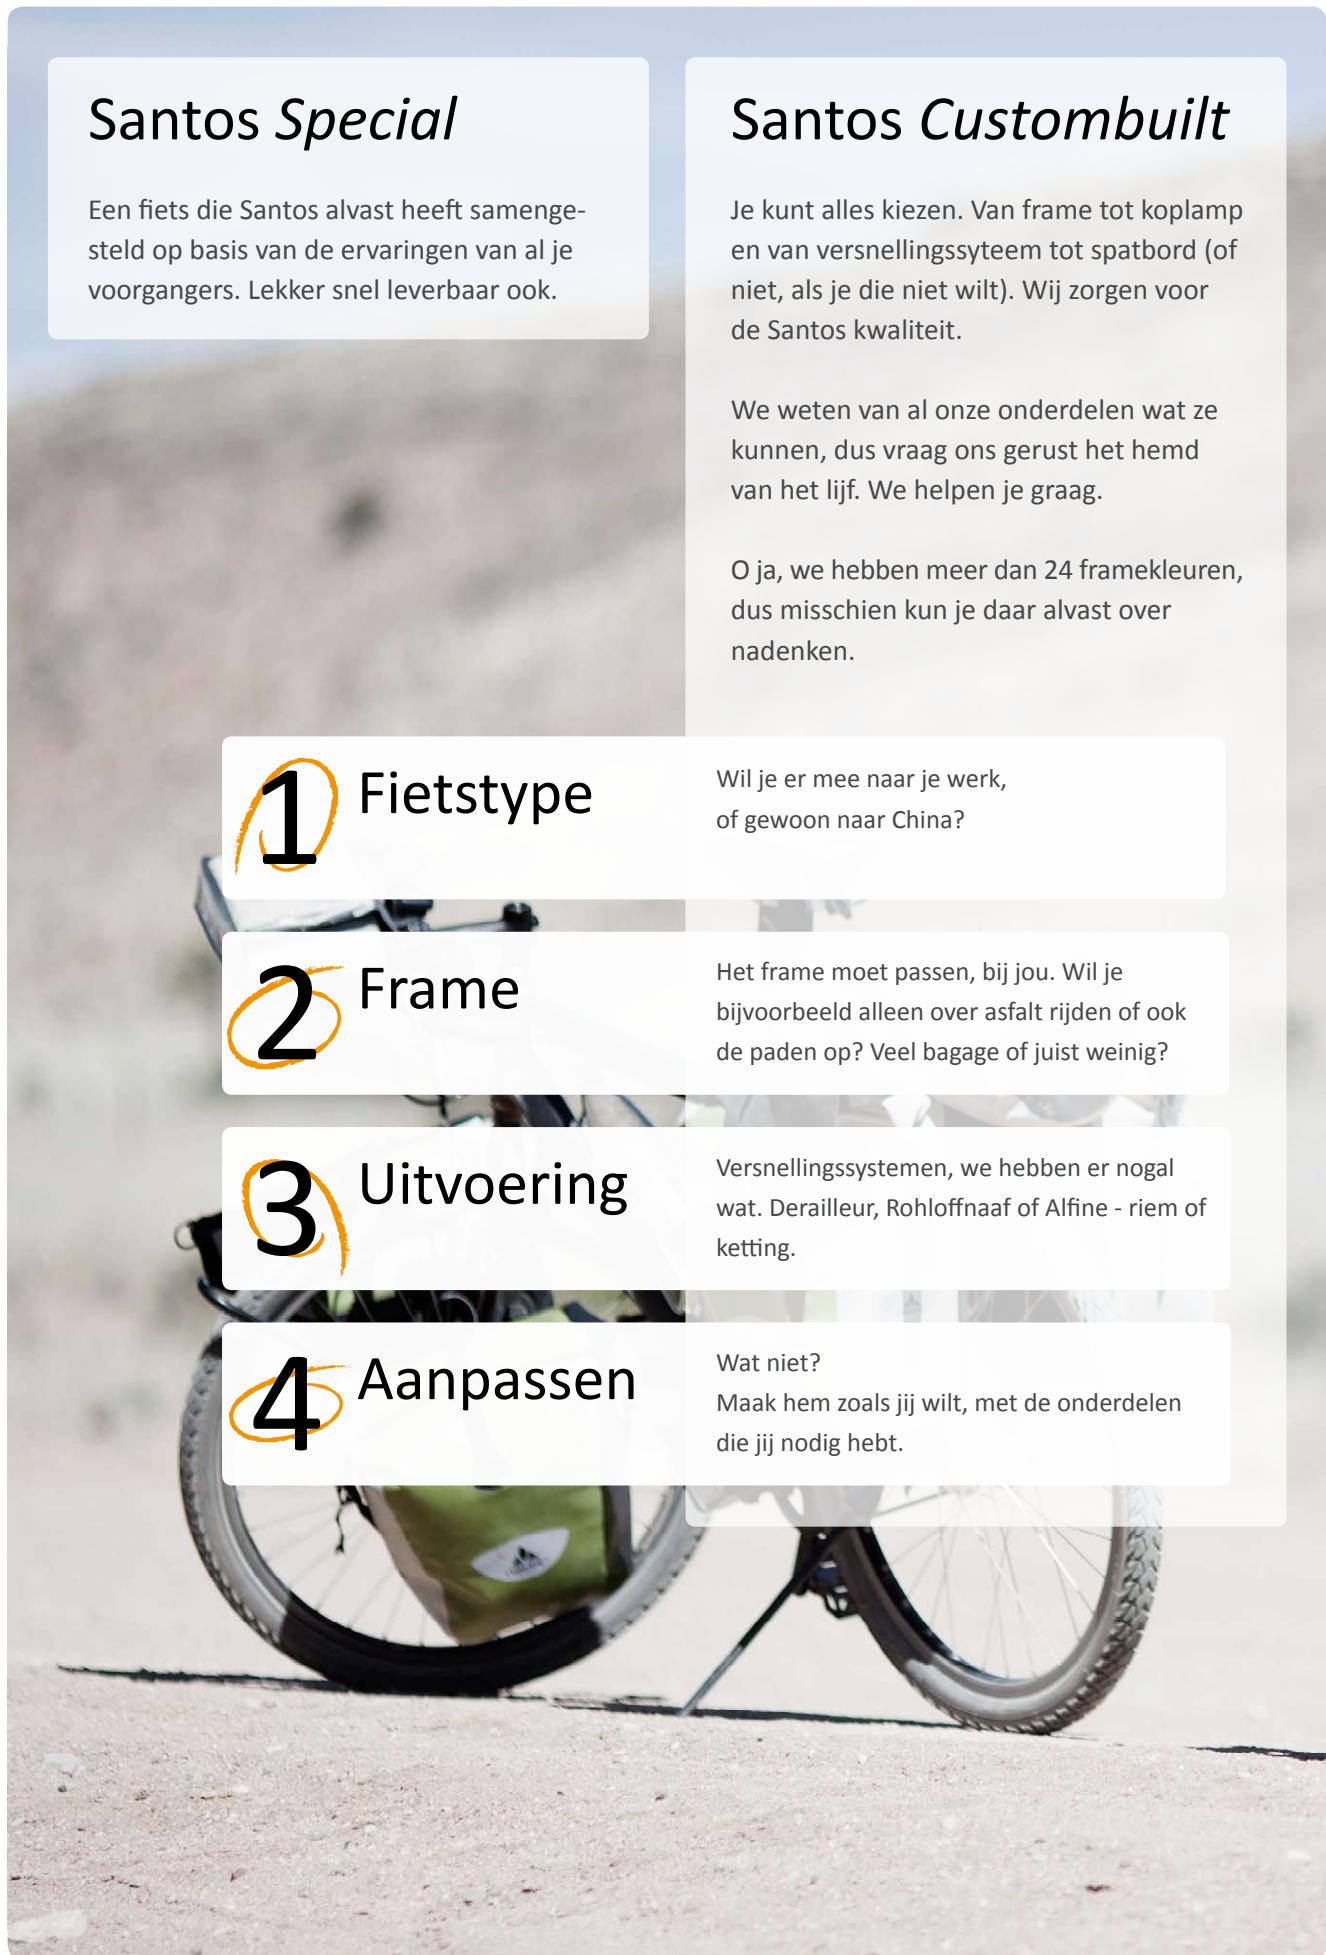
Santos Special

Een fiets die Santos alvast heeft samengesteld op basis van de ervaringen van al je voorgangers. Lekker snel leverbaar ook.

Santos Custombuilt

Je kunt alles kiezen. Van frame tot koplamp en van versnellingssyteem tot spatbord (of niet, als je die niet wilt). Wij zorgen voor de Santos kwaliteit.

We weten van al onze onderdelen wat ze kunnen, dus vraag ons gerust het hemd van het lijf. We helpen je graag.

O ja, we hebben meer dan 24 framekleuren, dus misschien kun je daar alvast over nadenken.

1 Fietstype

Wil je er mee naar je werk, of gewoon naar China?

2 Frame

Het frame moet passen, bij jou. Wil je bijvoorbeeld alleen over asfalt rijden of ook de paden op? Veel bagage of juist weinig?

3 Uitvoering

Versnellingssystemen, we hebben er nogal wat. Derailleur, Rohloffnaaf of Alfine - riem of ketting.

4 Aanpassen

Wat niet?
Maak hem zoals jij wilt, met de onderdelen die jij nodig hebt.